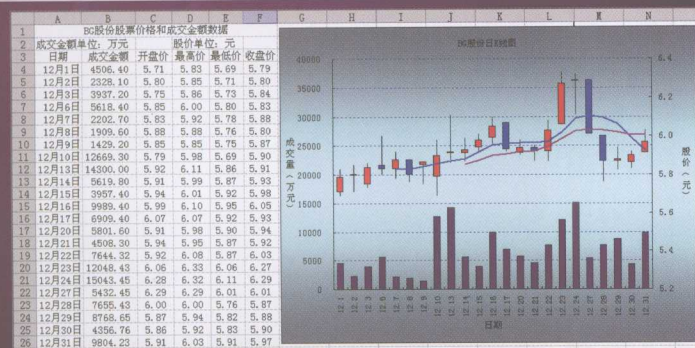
| | A | B | C | D | E | F |
|---|---|---|---|---|---|---|
| 1 | BG股份股票价格和成交金额数据 | | | | | |
| 2 | 成交金额单位：万元 | | | 股价单位：元 | | |
| 3 | 日期 | 成交金额 | 开盘价 | 最高价 | 最低价 | 收盘价 |
| 4 | 12月1日 | 4506.40 | 5.71 | 5.83 | 5.69 | 5.79 |
| 5 | 12月2日 | 2328.10 | 5.80 | 5.85 | 5.71 | 5.80 |
| 6 | 12月3日 | 3937.20 | 5.75 | 5.86 | 5.73 | 5.84 |
| 7 | 12月6日 | 5618.40 | 5.85 | 6.00 | 5.80 | 5.83 |
| 8 | 12月7日 | 2202.70 | 5.83 | 5.92 | 5.78 | 5.88 |
| 9 | 12月8日 | 1909.60 | 5.88 | 5.88 | 5.76 | 5.80 |
| 10 | 12月9日 | 1429.20 | 5.85 | 5.85 | 5.75 | 5.87 |
| 11 | 12月10日 | 12669.30 | 5.79 | 5.98 | 5.69 | 5.90 |
| 12 | 12月13日 | 14300.00 | 5.92 | 6.11 | 5.86 | 5.91 |
| 13 | 12月14日 | 5619.80 | 5.91 | 5.99 | 5.87 | 5.93 |
| 14 | 12月15日 | 3957.40 | 5.94 | 6.01 | 5.92 | 5.98 |
| 15 | 12月16日 | 9989.40 | 5.99 | 6.10 | 5.95 | 6.05 |
| 16 | 12月17日 | 6909.40 | 6.07 | 6.07 | 5.92 | 5.93 |
| 17 | 12月20日 | 5801.60 | 5.91 | 5.98 | 5.90 | 5.94 |
| 18 | 12月21日 | 4508.30 | 5.94 | 5.95 | 5.87 | 5.92 |
| 19 | 12月22日 | 7644.32 | 5.92 | 6.08 | 5.87 | 6.03 |
| 20 | 12月23日 | 12048.43 | 6.06 | 6.33 | 6.06 | 6.27 |
| 21 | 12月24日 | 15043.45 | 6.28 | 6.32 | 6.11 | 6.29 |
| 22 | 12月27日 | 5432.45 | 6.29 | 6.29 | 6.01 | 6.01 |
| 23 | 12月28日 | 7655.43 | 6.00 | 6.00 | 5.76 | 5.87 |
| 24 | 12月29日 | 8768.65 | 5.87 | 5.94 | 5.82 | 5.88 |
| 25 | 12月30日 | 4356.76 | 5.86 | 5.92 | 5.83 | 5.90 |
| 26 | 12月31日 | 9804.23 | 5.91 | 6.03 | 5.91 | 5.97 |

BG股份日K线图

成交量（万元）

股价（元）

40000 35000 30000 25000 20000 15000 10000 5000 0

6.4 6.2 6.0 5.8 5.6 5.4 5.2

12-1 12-2 12-3 12-6 12-7 12-8 12-9 12-10 12-13 12-14 12-15 12-16 12-17 12-20 12-21 12-22 12-23 12-24 12-27 12-28 12-29 12-30 12-31

日期